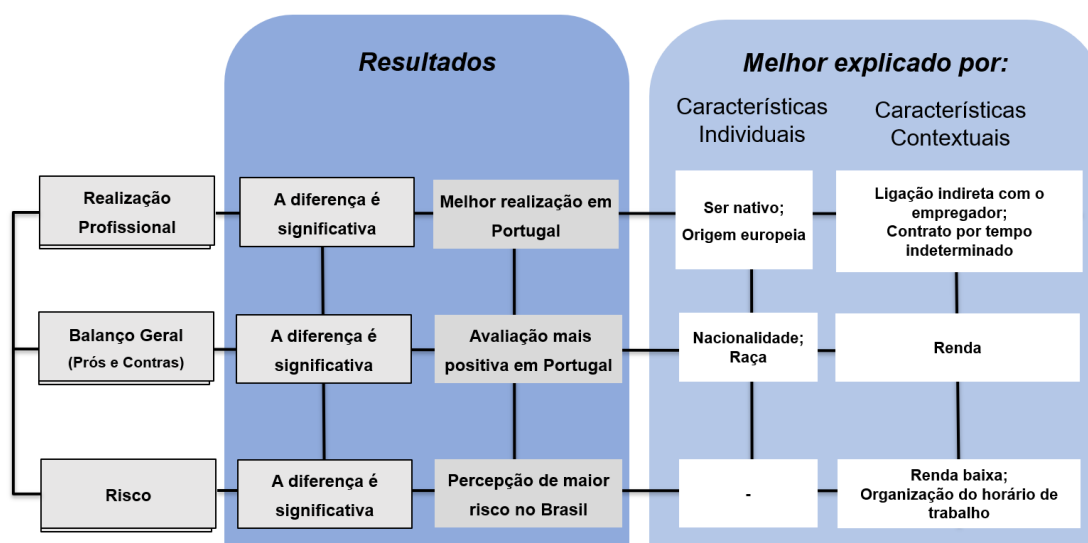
Resultados

Melhor explicado por:

Características Individuais

Características Contextuais

Realização Profissional

A diferença é significativa

Melhor realização em Portugal

Ser nativo; Origem europeia

Ligação indireta com o empregador; Contrato por tempo indeterminado

Balanço Geral (Prós e Contras)

A diferença é significativa

Avaliação mais positiva em Portugal

Nacionalidade; Raça

Renda

Risco

A diferença é significativa

Percepção de maior risco no Brasil

-

Renda baixa; Organização do horário de trabalho